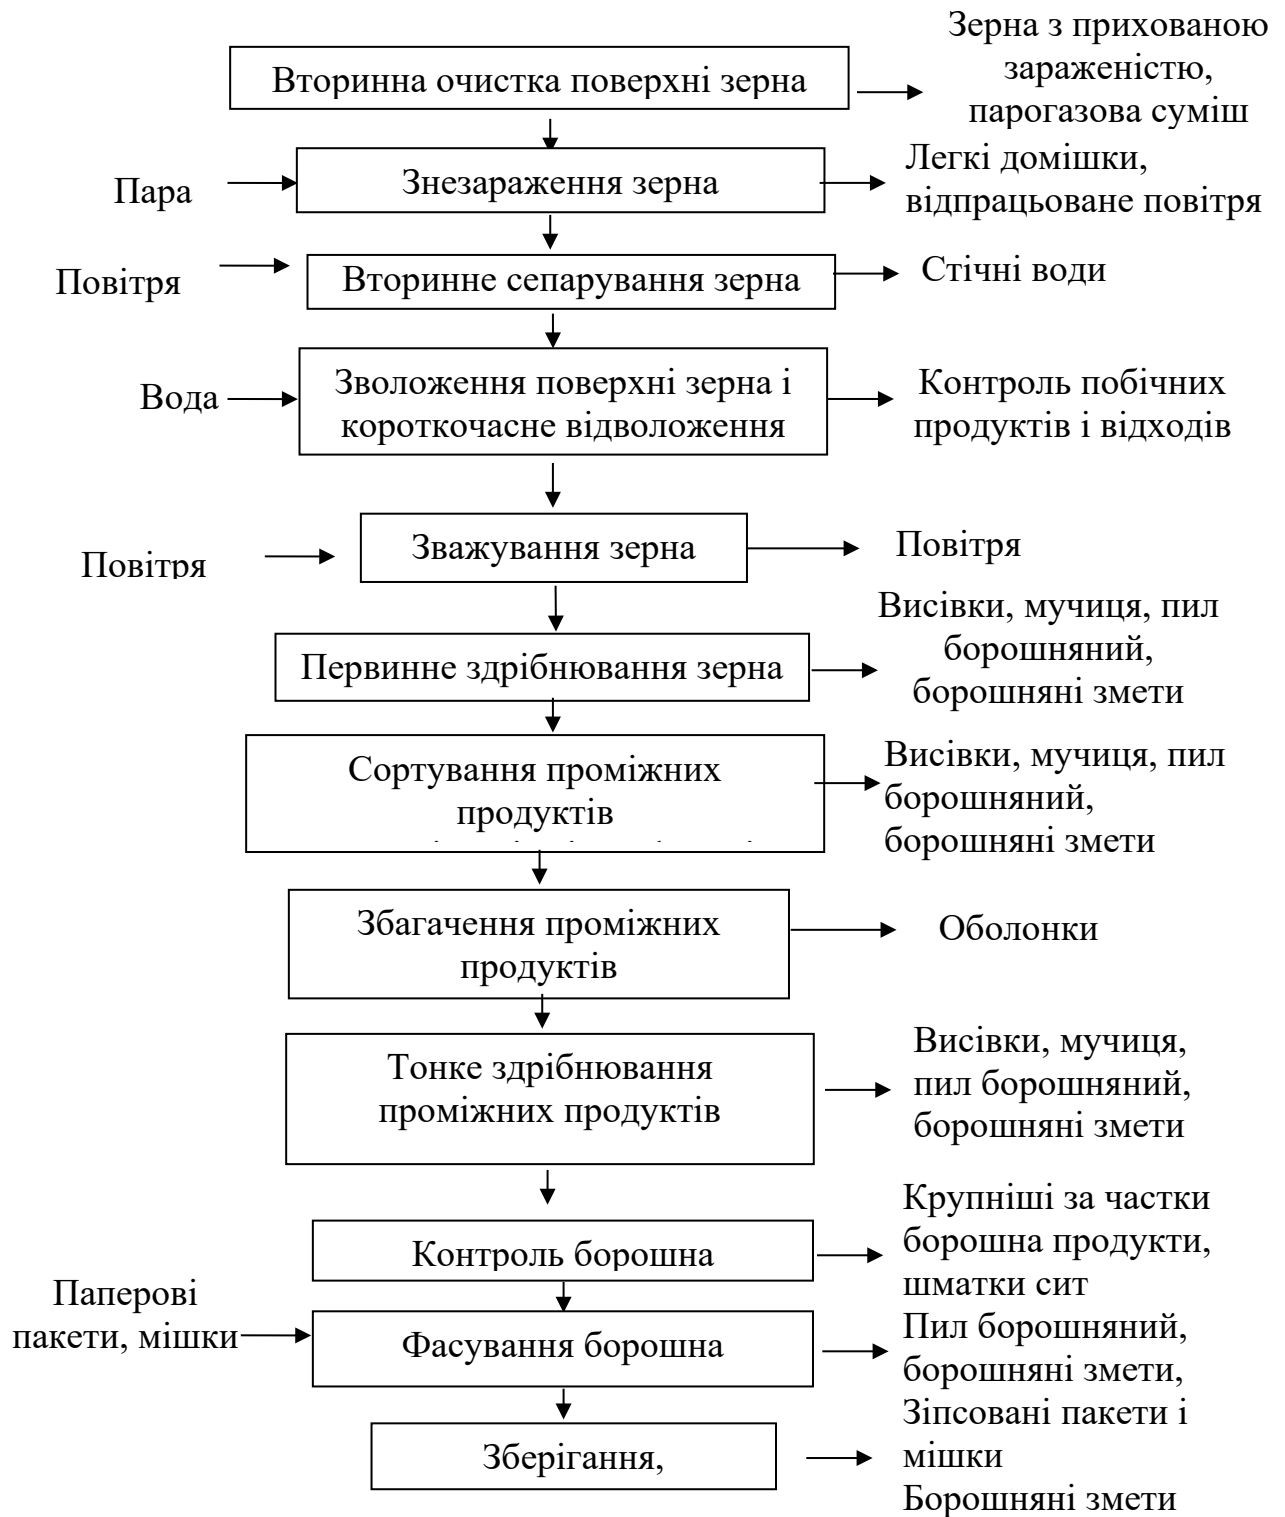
Вторинна очистка поверхні зерна

Зерна з прихованою зараженістю, парогазова суміш

Пара

Знезараження зерна

Легкі домішки, відпрацьоване повітря

Повітря

Вторинне сепарування зерна

Стічні води

Вода

Зволоження поверхні зерна і короткочасне відволоження

Контроль побічних продуктів і відходів

Повітря

Зважування зерна

Повітря

Первинне здрібнювання зерна

Висівки, мучиця, пил борошняний, борошняні змети

Сортування проміжних продуктів

Висівки, мучиця, пил борошняний, борошняні змети

Збагачення проміжних продуктів

Оболонки

Тонке здрібнювання проміжних продуктів

Висівки, мучиця, пил борошняний, борошняні змети

Контроль борошна

Крупніші за частки борошна продукти, шматки сит

Паперові пакети, мішки

Фасування борошна

Пил борошняний, борошняні змети, Зіпсовані пакети і мішки

Зберігання,

Борошняні змети